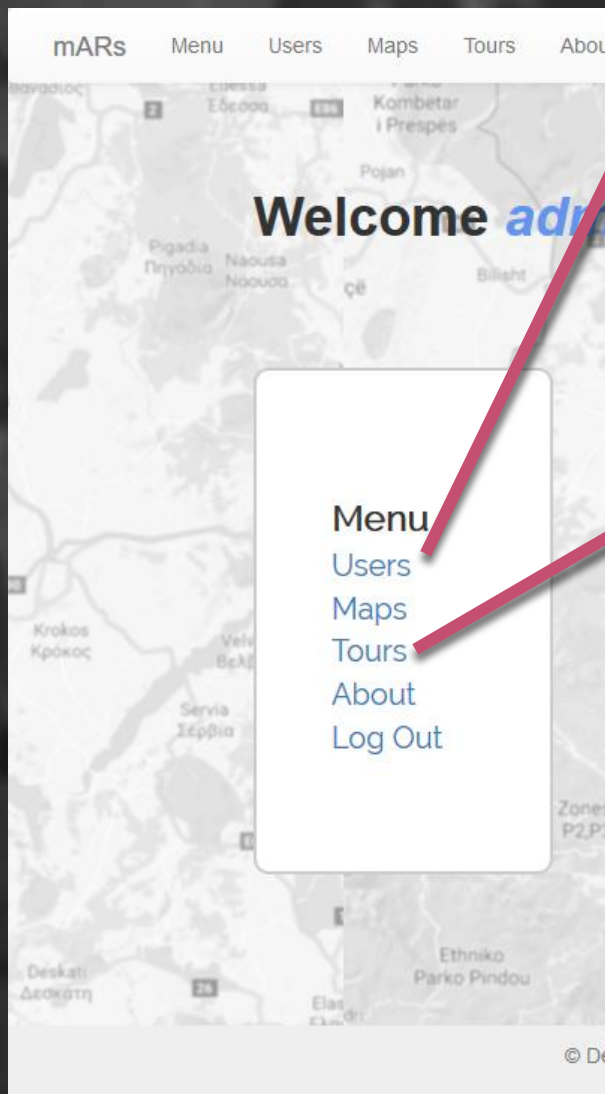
mARs Menu Users Maps Tours Abou

Welcome adr

Menu
Users
Maps
Tours
About
Log Out

Edessa Έδεσσα
Kombetar i Prespës
Pojan
Pigadia Πηγάδια
Naousa Νάουσα
Bilisht
Krokos Κρόκος
Servia Σέρβια
Deskati Δεσκάτη
Ethniko Parko Pindou
Zones P2,P

© De